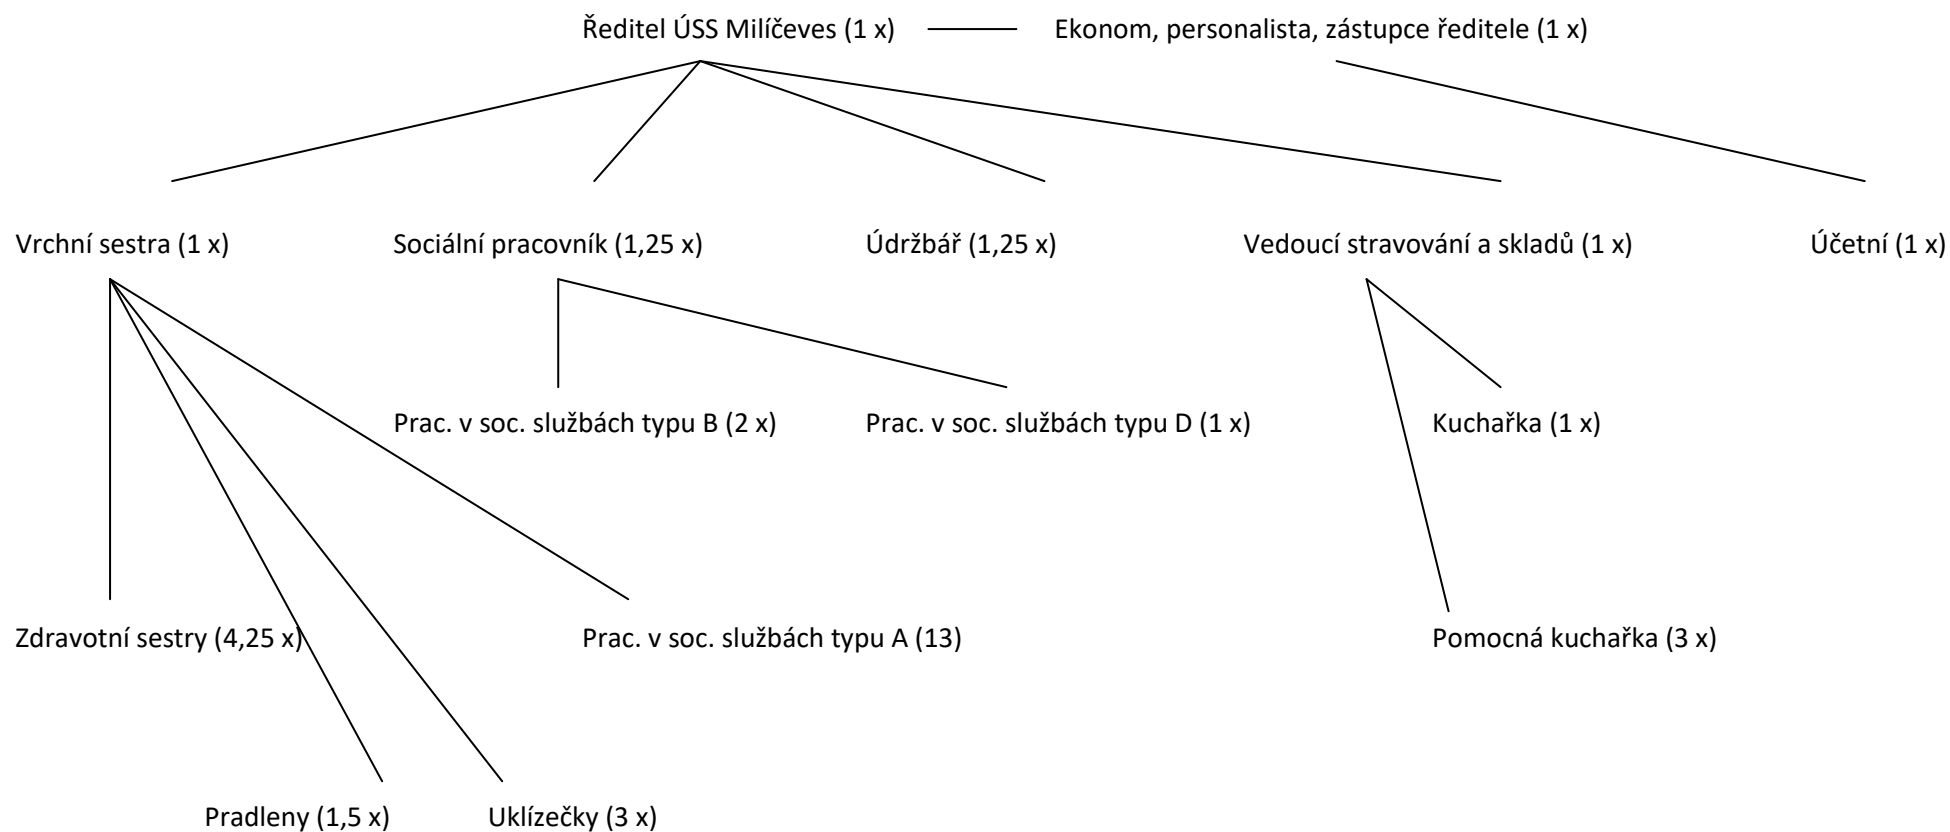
Ředitel ÚSS Milíčeves (1 x)

Ekonom, personalista, zástupce ředitele (1 x)

Vrchní sestra (1 x)

Sociální pracovník (1,25 x)

Údržbář (1,25 x)

Vedoucí stravování a skladů (1 x)

Účetní (1 x)

Prac. v soc. službách typu B (2 x)

Prac. v soc. službách typu D (1 x)

Kuchařka (1 x)

Zdravotní sestry (4,25 x)

Prac. v soc. službách typu A (13)

Pomocná kuchařka (3 x)

Pradleny (1,5 x)

Uklízečky (3 x)